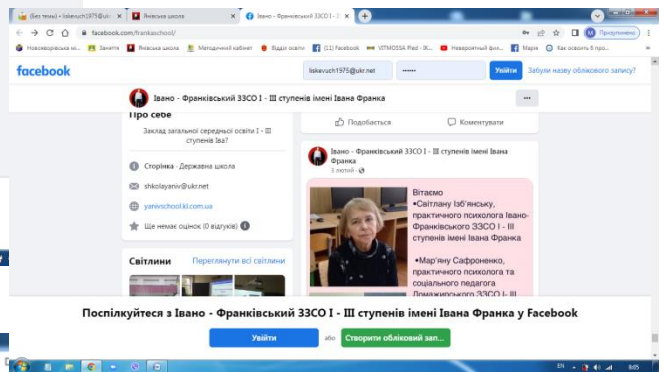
(Без теми) - liskevuch1975@ukr × | Янівська школа × | Івано - Франківський ЗЗСО І - ІІ × | +

facebook.com/frankoschool/

Призупинено

Нововерівська м... | Заняття | Янівська школа | Методичний кабінет | Відділ освіти | (11) Facebook | VITMOSSA Pled - ІК... | Неперевірний фос... | Марія | Как освоить 8 про...

facebook | liskevuch1975@ukr.net | •••••• | Увійти | Забули назву облікового запису?

Івано - Франківський ЗЗСО І - ІІІ ступенів імені Івана Франка | •••

Про себе

Заклад загальної середньої освіти І - ІІІ ступенів Іва?

Сторінка · Державна школа

shkolayaniv@ukr.net

yanivschool.kl.com.ua

Ще немає оцінок (0 відгуків)

Світлини | Переглянути всі світлини

Подобається | Коментувати

Івано - Франківський ЗЗСО І - ІІІ ступенів імені Івана Франка
3 лютий ·

Вітаємо
•Світлану Ізбʼянську, практичного психолога Івано-Франківського ЗЗСО І - ІІІ ступенів імені Івана Франка

•Марʼяну Сафроненко, практичного психолога та соціального педагога Домажирського ЗЗСО І - ІІІ

Поспілкуйтеся з Івано - Франківський ЗЗСО І - ІІІ ступенів імені Івана Франка у Facebook

Увійти | або | Створити обліковий зап...

EN | 8:05